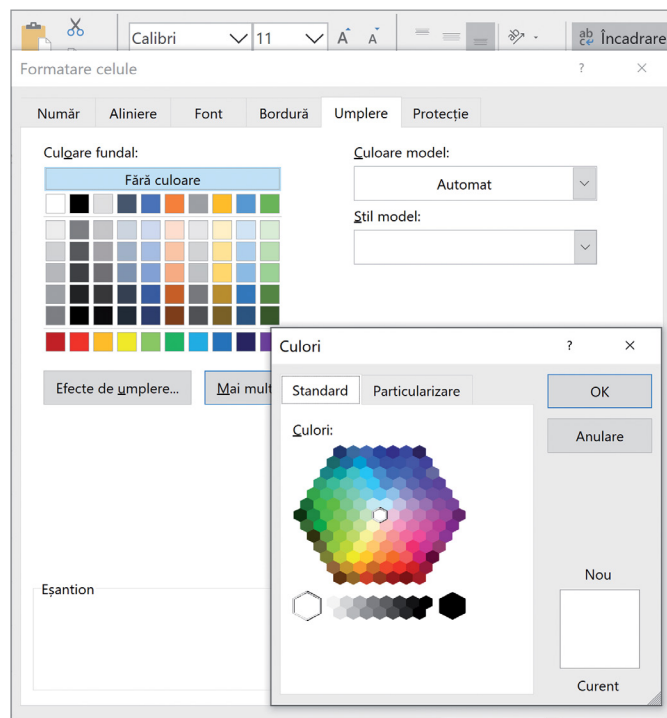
Calibri
11
A A
ab Încadrare

Formatare celule
?
×

Număr
Aliniere
Font
Bordură
Umplere
Protecție

Culoare fundal:
Fără culoare

Culoare model:
Automat
Stil model:

Efecte de umplere...
Mai mult

Eșantion

Culori
?
×

Standard
Particularizare

OK
Anulare

Culori:

Nou

Curent